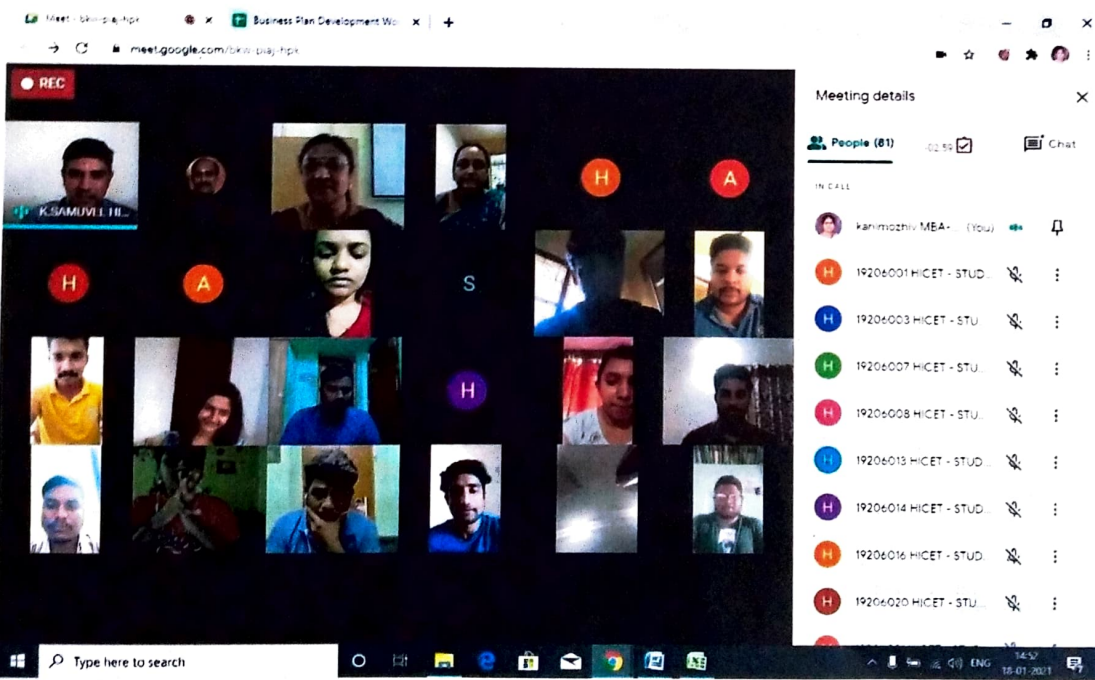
Meet - bkw-pjaj-hpk
Business Plan Development Wo
meet.google.com/bkw-pjaj-hpk
REC
K.SAMUVEL HI...
H
A
H
A
S
H
Meeting details
People (81)
02:59
Chat
IN CALL
kanimozhiv MBA-... (You)
H 19206001 HICET - STUD...
H 19206003 HICET - STU...
H 19206007 HICET - STU...
H 19206008 HICET - STU...
H 19206013 HICET - STUD...
H 19206014 HICET - STUD...
H 19206016 HICET - STUD...
H 19206020 HICET - STU...
Type here to search
ENG
14:57
18-01-2021